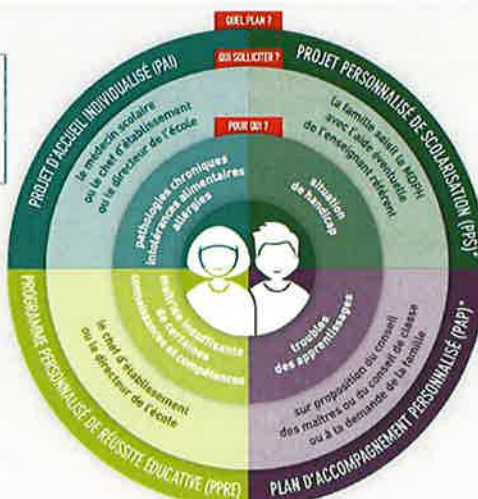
QUEL PLAN ?

QUI SOLLICITER ?

POUR QUI ?

PROJET D'ACCUEIL INDIVIDUALISÉ (PAI)

le médecin scolaire ou le chef d'établissement ou le directeur de l'école

pathologies chroniques intolérances alimentaires allergies

PROJET PERSONNALISÉ DE SCOLARISATION (PPS)*

la famille saisit la MDPH avec l'aide éventuelle de l'enseignant référent

situation de handicap

PROGRAMME PERSONNALISÉ DE RÉUSSITE ÉDUCATIVE (PPRE)

le chef d'établissement ou le directeur de l'école

maîtrise insuffisante de certaines connaissances et compétences

PLAN D'ACCOMPAGNEMENT PERSONNALISÉ (PAP)*

sur proposition du conseil des maîtres ou du conseil de classe ou à la demande de la famille

troubles des apprentissages